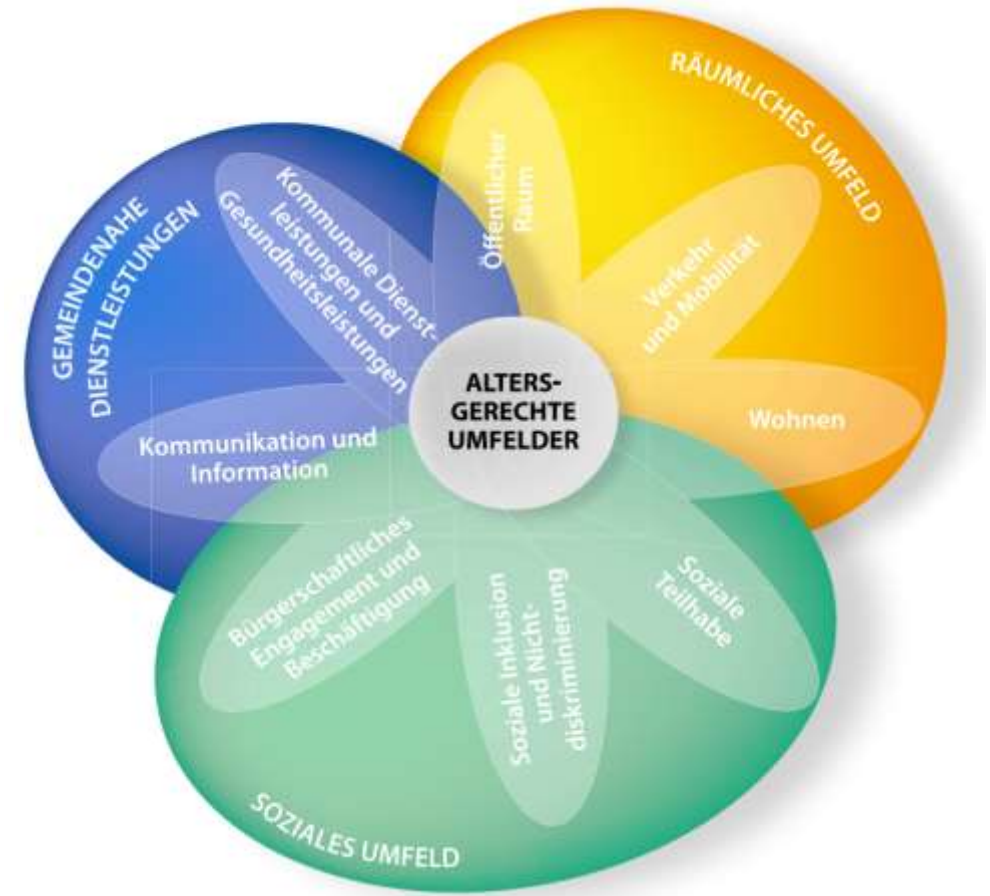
RÄUMLICHES UMFELD

GEMEINDENAHE DIENSTLEISTUNGEN

Kommunale Dienstleistungen und Gesundheitsleistungen

Öffentlicher Raum

Verkehr und Mobilität

Wohnen

ALTERS-GERECHTE UMFELDER

Kommunikation und Information

Bürgerschaftliches Engagement und Beschäftigung

Soziale Inklusion und Nichtdiskriminierung

Soziale Teilhabe

SOZIALES UMFELD